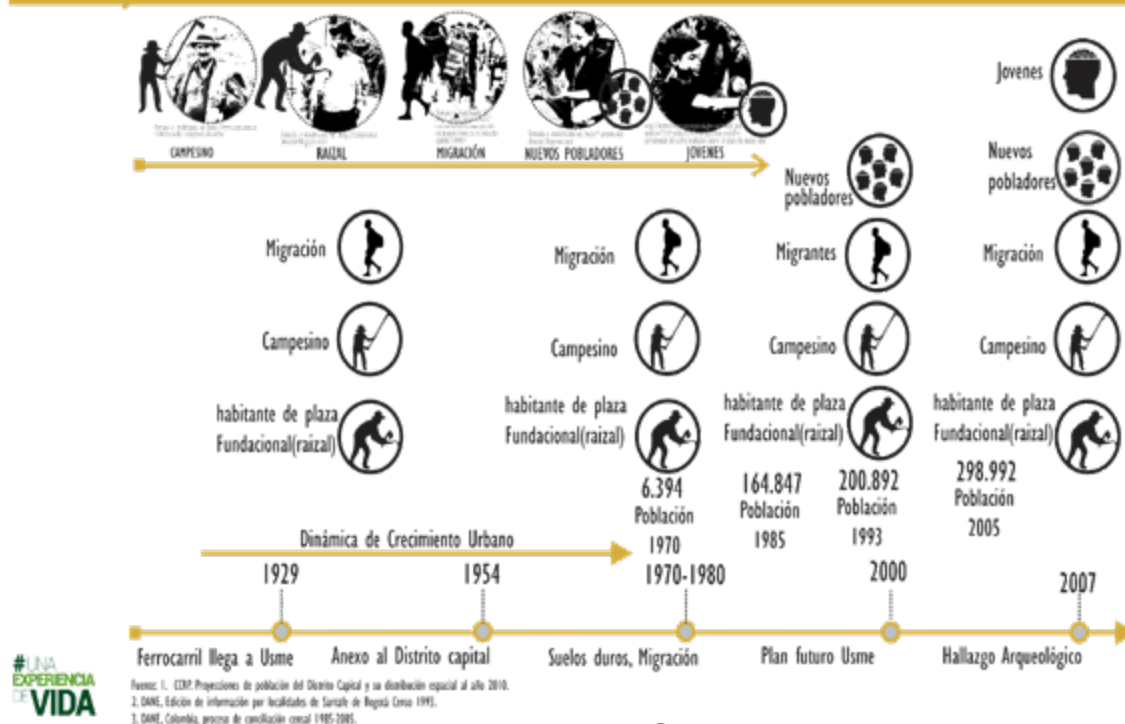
CAMPESINO RAIZAL MIGRACIÓN NUEVOS POBLADORES JOVENES

Jovenes

Nuevos pobladores

Nuevos pobladores

Migración

Migración

Migrantes

Migración

Campesino

Campesino

Campesino

Campesino

habitante de plaza Fundacional(raizal)

habitante de plaza Fundacional(raizal)

habitante de plaza Fundacional(raizal)

habitante de plaza Fundacional(raizal)

6.394 Población 1970

164.847 Población 1985

200.892 Población 1993

298.992 Población 2005

Dinámica de Crecimiento Urbano

1929

1954

1970-1980

2000

2007

Ferrocarril llega a Usme

Anexo al Distrito capital

Suelos duros, Migración

Plan futuro Usme

Hallazgo Arqueológico

#UNA EXPERIENCIA DE VIDA

Fuentes: 1. CCRP. Proyecciones de población del Distrito Capital y su distribución espacial al año 2010.
2. DANE, Edición de información por localidades de Santafe de Bogotá Censo 1993.
3. DANE, Colombia, proceso de conciliación censal 1985-2005.